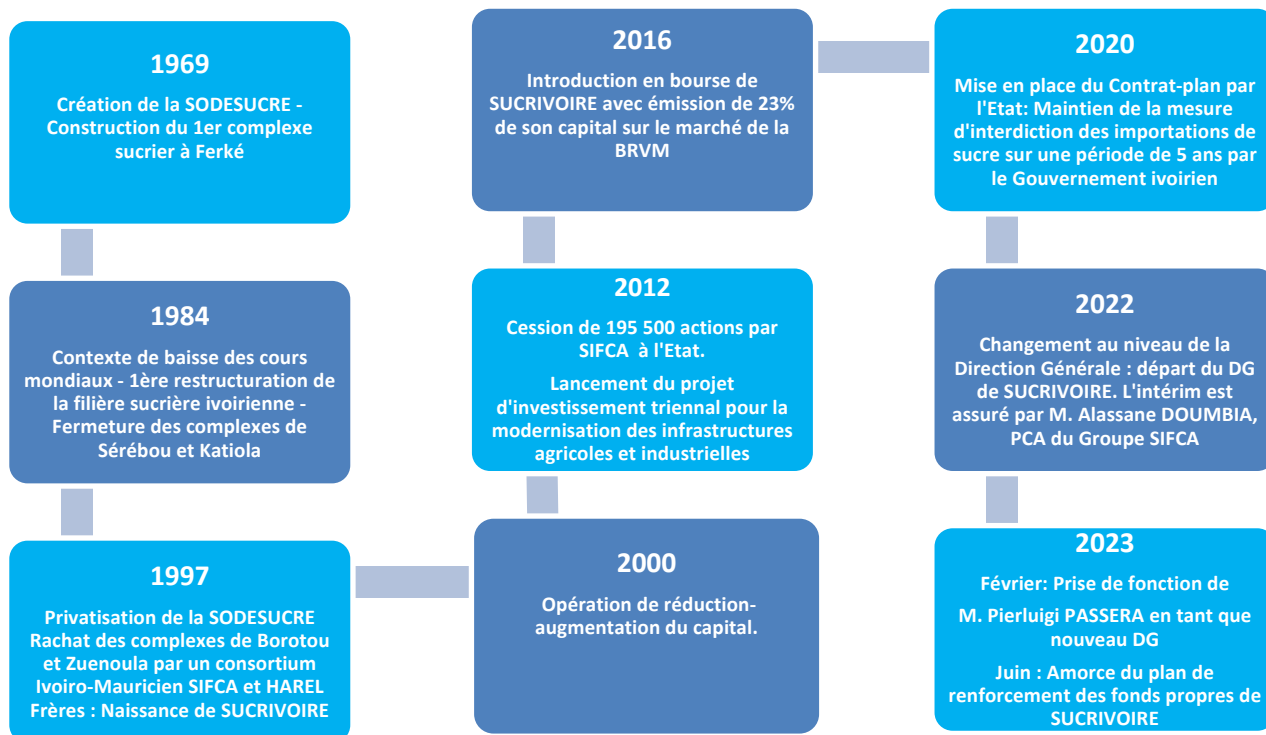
1969

Création de la SODESUCRE - Construction du 1er complexe sucrier à Ferké

1984

Contexte de baisse des cours mondiaux - 1ère restructuration de la filière sucrière ivoirienne - Fermeture des complexes de Sérébou et Katiola

1997

Privatisation de la SODESUCRE Rachat des complexes de Borotou et Zuenoula par un consortium Ivoiro-Mauricien SIFCA et HAREL Frères : Naissance de SUCRIVOIRE

2000

Opération de réduction-augmentation du capital.

2012

Cession de 195 500 actions par SIFCA à l'Etat.

Lancement du projet d'investissement triennal pour la modernisation des infrastructures agricoles et industrielles

2016

Introduction en bourse de SUCRIVOIRE avec émission de 23% de son capital sur le marché de la BRVM

2020

Mise en place du Contrat-plan par l'Etat: Maintien de la mesure d'interdiction des importations de sucre sur une période de 5 ans par le Gouvernement ivoirien

2022

Changement au niveau de la Direction Générale : départ du DG de SUCRIVOIRE. L'intérim est assuré par M. Alassane DOUMBIA, PCA du Groupe SIFCA

2023

Février: Prise de fonction de

M. Pierluigi PASSERA en tant que nouveau DG

Juin : Amorce du plan de renforcement des fonds propres de SUCRIVOIRE